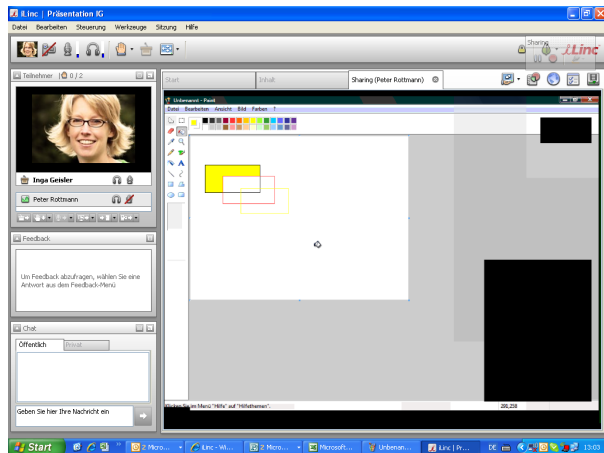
iLinc | Präsentation iG

Datei Bearbeiten Steuerung Werkzeuge Sitzung Hilfe

Sharing

iLinc

Teilnehmer 0 / 2

Inga Geisler

Peter Rottmann

Start

Inhalt

Sharing (Peter Rottmann)

Unbenannt - Paint

Datei Bearbeiten Ansicht Bild Farben ?

Klicken Sie im Menü "Hilfe" auf "Hilfethemen".

200,258

Feedback

Um Feedback abzufragen, wählen Sie eine Antwort aus dem Feedback-Menü

Chat

Öffentlich

Privat

Geben Sie hier Ihre Nachricht ein

Start

2 Micro...

iLinc - Wi...

2 Micro...

Microsoft...

Unbenan...

iLinc | Pr...

DE

13:03